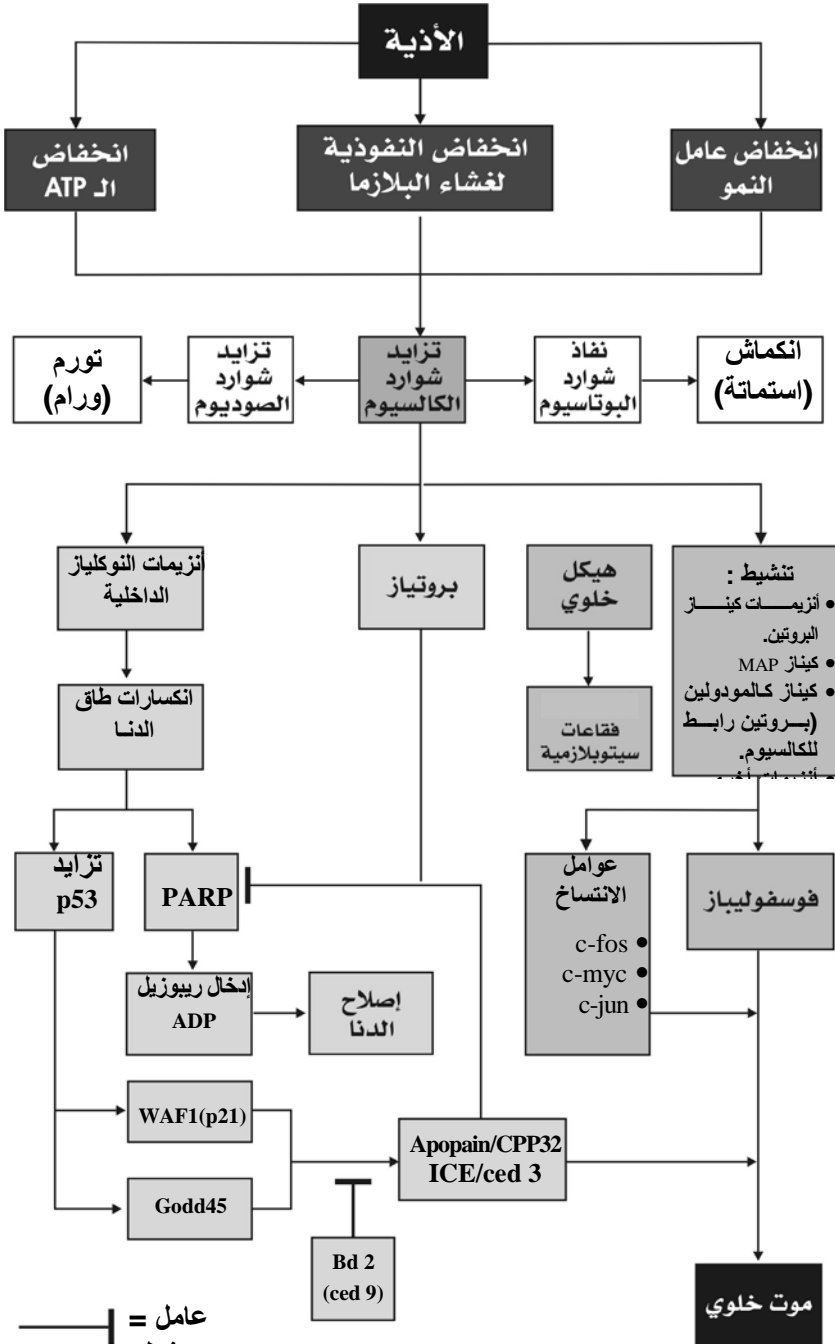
الأذية

انخفاض ال ATP

انخفاض النفوذية لغشاء البلازما

انخفاض عامل النمو

تورم (ورام)

تزايد شوارد الصوديوم

تزايد شوارد الكالسيوم

نفاذ شوارد البوتاسيوم

انكماش (استماتة)

أنزيمات النوكلياز الداخلية

بروتياز

هيكل خلوي

تنشيط :
• أنزيمات كيناز البروتين.
• كيناز MAP
• كيناز كالمودولين (بروتين رابط للكالسيوم.
• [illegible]

فقاعات سيتوبلازمية

انكسارات طاق الدنا

تزايد p53

PARP

عوامل الانتساخ
• c-fos
• c-myc
• c-jun

فوسفوليباز

إدخال ريبوزيل ADP

إصلاح الدنا

WAF1(p21)

Godd45

Apopain/CPP32
ICE/ced 3

Bd 2
(ced 9)

عامل = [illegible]

موت خلوي